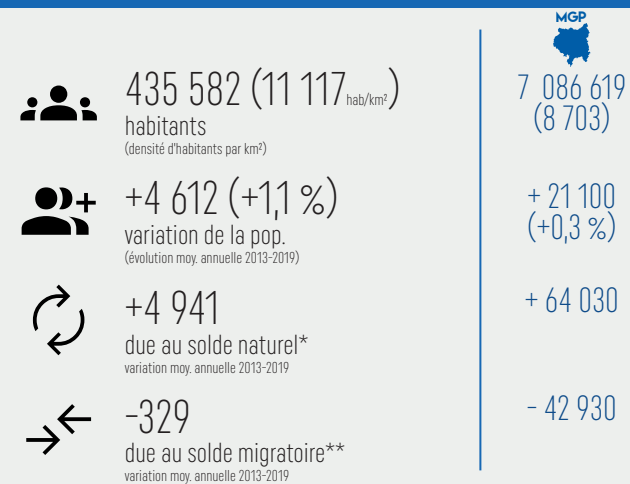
MGP

435 582 (11 117 hab/km²)
habitants
(densité d'habitants par km²)

7 086 619
(8 703)

+4 612 (+1,1 %)
variation de la pop.
(évolution moy. annuelle 2013-2019)

+ 21 100
(+0,3 %)

+4 941
due au solde naturel*
variation moy. annuelle 2013-2019

+ 64 030

-329
due au solde migratoire**
variation moy. annuelle 2013-2019

- 42 930